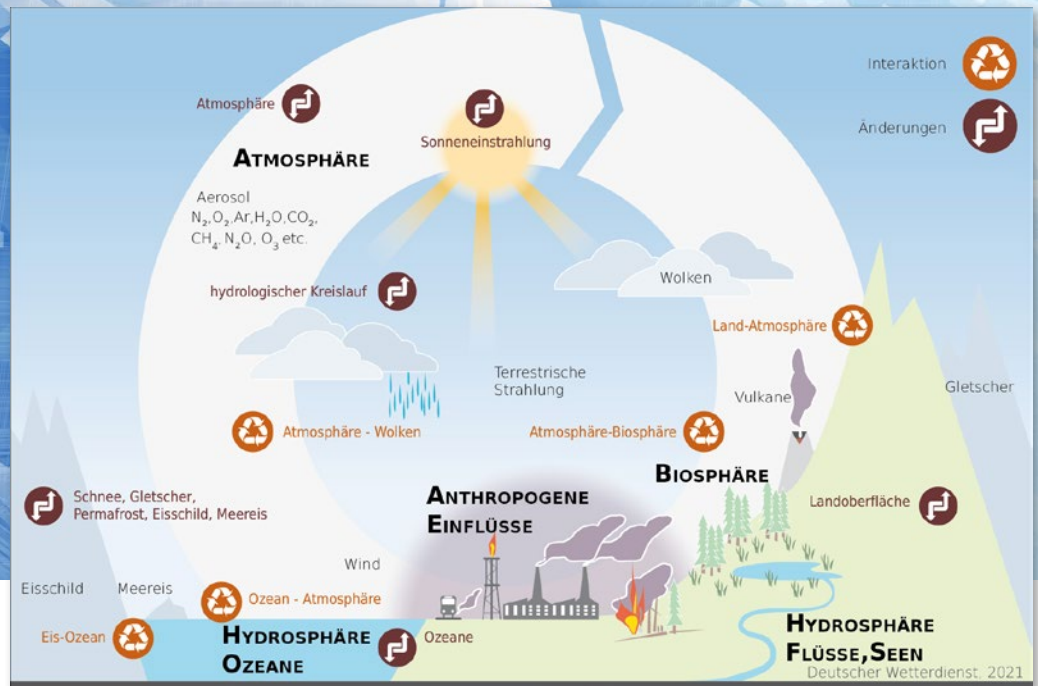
Interaktion

Änderungen

Atmosphäre

Sonneneinstrahlung

ATMOSPHÄRE

Aerosol
$N_2$, $O_2$, Ar, $H_2O$, $CO_2$, $CH_4$, $N_2O$, $O_3$ etc.

Wolken

hydrologischer Kreislauf

Land-Atmosphäre

Terrestrische Strahlung

Gletscher

Vulkane

Atmosphäre - Wolken

Atmosphäre-Biosphäre

BIOSPHÄRE

Schnee, Gletscher, Permafrost, Eisschild, Meereis

ANTHROPOGENE EINFLÜSSE

Landoberfläche

Wind

Eisschild

Meereis

Ozean - Atmosphäre

Eis-Ozean

HYDROSPHÄRE OZEANE

Ozeane

HYDROSPHÄRE FLÜSSE, SEEN

Deutscher Wetterdienst, 2021